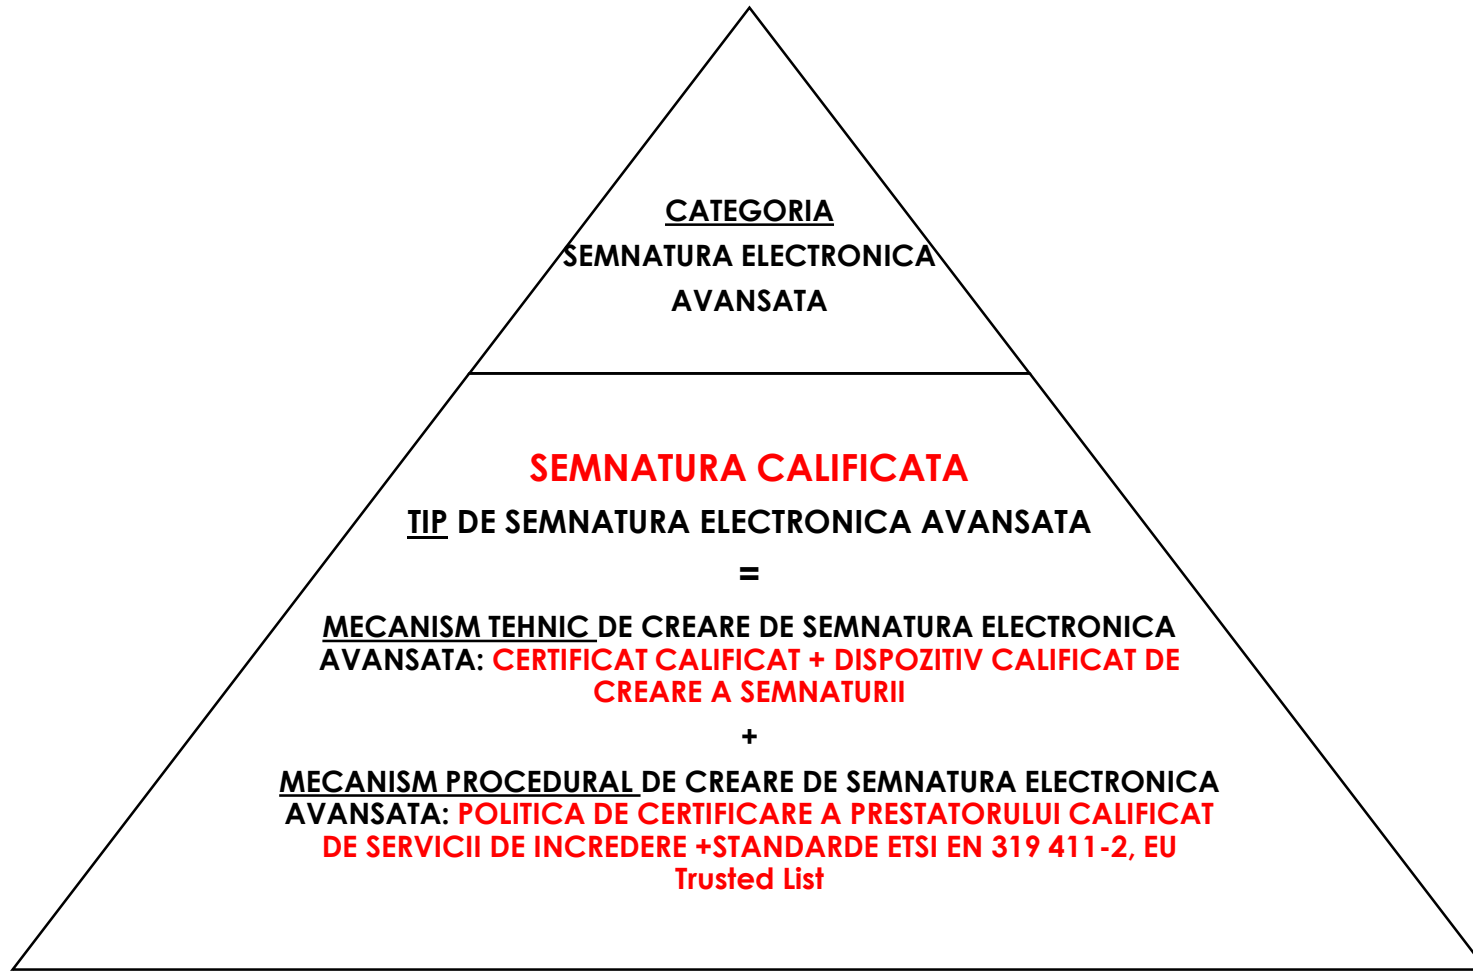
CATEGORIA
SEMNATURA ELECTRONICA
AVANSATA

SEMNATURA CALIFICATA

TIP DE SEMNATURA ELECTRONICA AVANSATA

=

MECANISM TEHNIC DE CREARE DE SEMNATURA ELECTRONICA AVANSATA: CERTIFICAT CALIFICAT + DISPOZITIV CALIFICAT DE CREARE A SEMNATURII

+

MECANISM PROCEDURAL DE CREARE DE SEMNATURA ELECTRONICA AVANSATA: POLITICA DE CERTIFICARE A PRESTATORULUI CALIFICAT DE SERVICII DE INCREDERE +STANDARDE ETSI EN 319 411-2, EU Trusted List